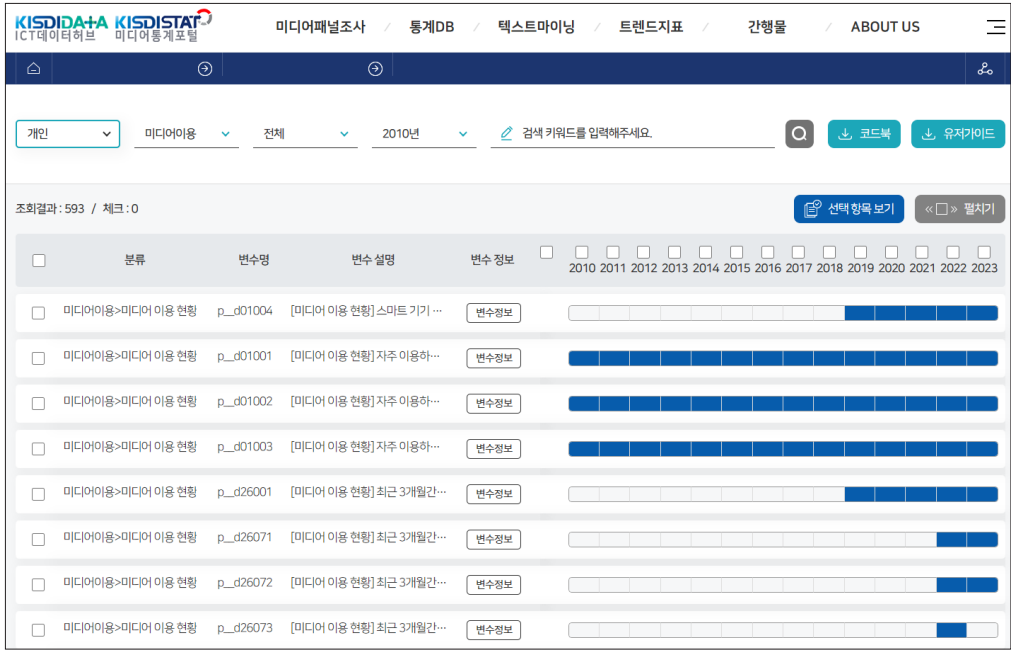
KISDIDATA ICT데이터허브 KISDISTAT 미디어통계포털

미디어패널조사 / 통계DB / 텍스트마이닝 / 트렌드지표 / 간행물 / ABOUT US

개인 | 미디어이용 | 전체 | 2010년 | 검색 키워드를 입력해주세요.

코드북 유저가이드

조회결과 : 593 / 체크 : 0

선택 항목 보기 «□» 펼치기

| | 분류 | 변수명 | 변수 설명 | 변수 정보 | 2010 2011 2012 2013 2014 2015 2016 2017 2018 2019 2020 2021 2022 2023 |
|---|---|---|---|---|---|
| | 미디어이용>미디어 이용 현황 | p__d01004 | [미디어 이용 현황] 스마트 기기 … | 변수정보 | |
| | 미디어이용>미디어 이용 현황 | p__d01001 | [미디어 이용 현황] 자주 이용하… | 변수정보 | |
| | 미디어이용>미디어 이용 현황 | p__d01002 | [미디어 이용 현황] 자주 이용하… | 변수정보 | |
| | 미디어이용>미디어 이용 현황 | p__d01003 | [미디어 이용 현황] 자주 이용하… | 변수정보 | |
| | 미디어이용>미디어 이용 현황 | p__d26001 | [미디어 이용 현황] 최근 3개월간… | 변수정보 | |
| | 미디어이용>미디어 이용 현황 | p__d26071 | [미디어 이용 현황] 최근 3개월간… | 변수정보 | |
| | 미디어이용>미디어 이용 현황 | p__d26072 | [미디어 이용 현황] 최근 3개월간… | 변수정보 | |
| | 미디어이용>미디어 이용 현황 | p__d26073 | [미디어 이용 현황] 최근 3개월간… | 변수정보 | |